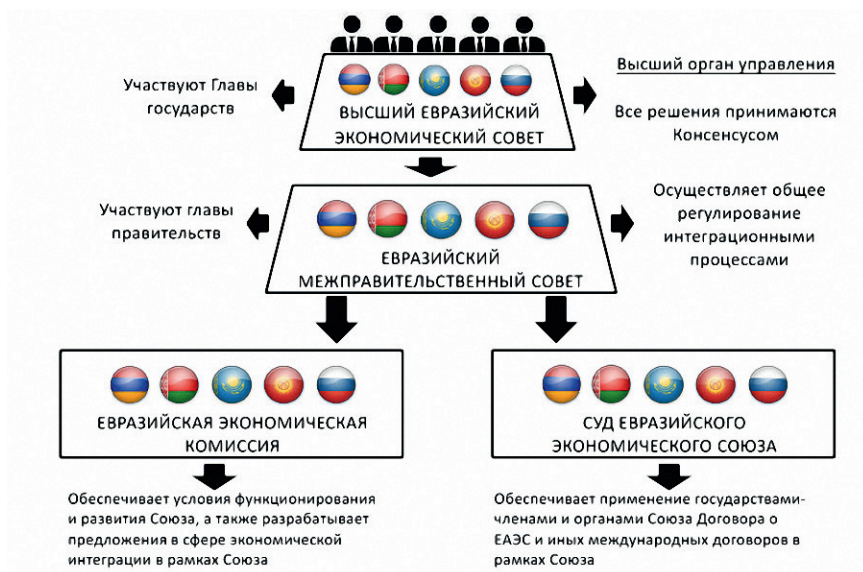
Участвуют Главы государств

ВЫСШИЙ ЕВРАЗИЙСКИЙ ЭКОНОМИЧЕСКИЙ СОВЕТ

Высший орган управления

Все решения принимаются Консенсусом

Участвуют главы правительств

ЕВРАЗИЙСКИЙ МЕЖПРАВИТЕЛЬСТВЕННЫЙ СОВЕТ

Осуществляет общее регулирование интеграционными процессами

ЕВРАЗИЙСКАЯ ЭКОНОМИЧЕСКАЯ КОМИССИЯ

СУД ЕВРАЗИЙСКОГО ЭКОНОМИЧЕСКОГО СОЮЗА

Обеспечивает условия функционирования и развития Союза, а также разрабатывает предложения в сфере экономической интеграции в рамках Союза

Обеспечивает применение государствами-членами и органами Союза Договора о ЕАЭС и иных международных договоров в рамках Союза